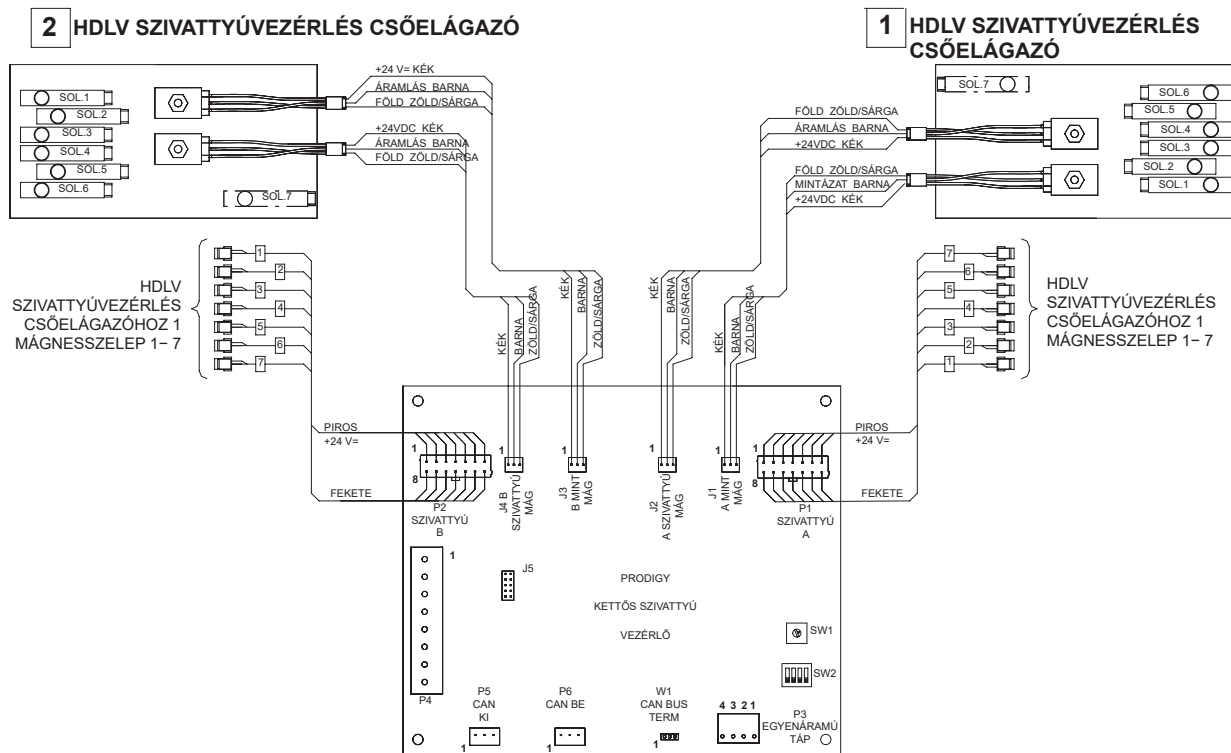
2 HDLV SZIVATTYÚVEZÉRLÉS CSŐELÁGAZÓ

1 HDLV SZIVATTYÚVEZÉRLÉS CSŐELÁGAZÓ

SOL.1
SOL.2
SOL.3
SOL.4
SOL.5
SOL.6
SOL.7

+24 V= KÉK
ÁRAMLÁS BARNA
FÖLD ZÖLD/SÁRGA
+24VDC KÉK
ÁRAMLÁS BARNA
FÖLD ZÖLD/SÁRGA

SOL.7
SOL.6
SOL.5
SOL.4
SOL.3
SOL.2
SOL.1

FÖLD ZÖLD/SÁRGA
ÁRAMLÁS BARNA
+24VDC KÉK
FÖLD ZÖLD/SÁRGA
MINTÁZAT BARNA
+24VDC KÉK

HDLV SZIVATTYÚVEZÉRLÉS CSŐELÁGAZÓHOZ 1 MÁGNESSZELEP 1– 7

1 2 3 4 5 6 7

HDLV SZIVATTYÚVEZÉRLÉS CSŐELÁGAZÓHOZ 1 MÁGNESSZELEP 1– 7

7 6 5 4 3 2 1

KÉK BARNA ZÖLD/SÁRGA
KÉK BARNA ZÖLD/SÁRGA
KÉK BARNA ZÖLD/SÁRGA
KÉK BARNA ZÖLD/SÁRGA

PIROS
+24 V=
FEKETE
1
8
P2 SZIVATTYÚ B

1
J4 B SZIVATTYÚ MÁG
1
J3 B MINT MÁG
1
J2 A SZIVATTYÚ MÁG
1
J1 A MINT MÁG

PIROS
+24 V=
FEKETE
1
8
P1 SZIVATTYÚ A

1
J5
PRODIGY
KETTŐS SZIVATTYÚ
VEZÉRLŐ
SW1
SW2
P4
P5 CAN KI
1
P6 CAN BE
1
W1 CAN BUS TERM
1
4 3 2 1
P3 EGYENÁRAMÚ TÁP